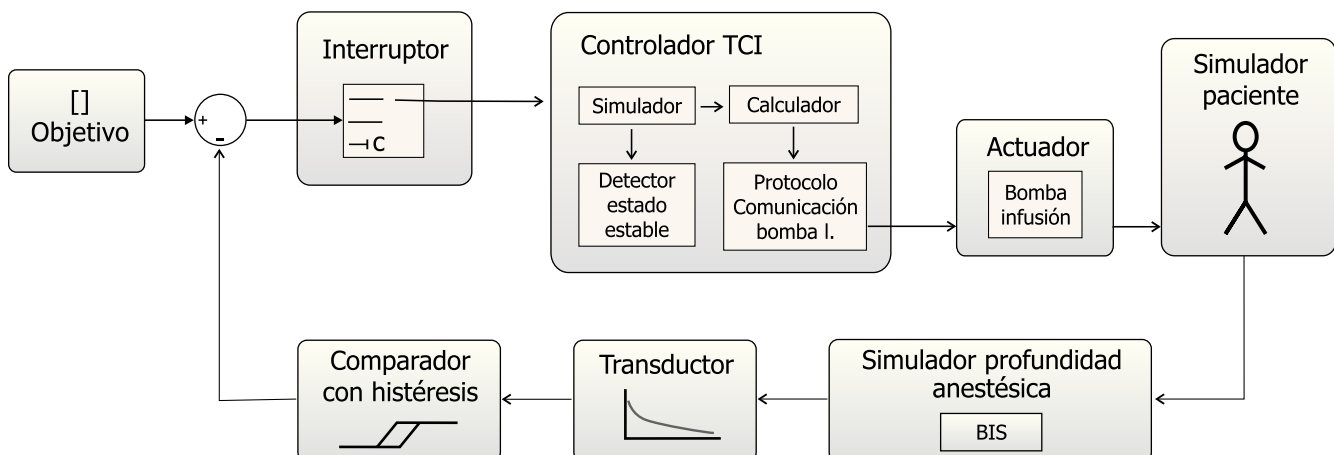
[]
Objetivo

+
-

Interruptor

C

Controlador TCI

Simulador

Calculador

Detector estado estable

Protocolo Comunicación bomba I.

Actuador

Bomba infusión

Simulador paciente

Comparador con histéresis

Transductor

Simulador profundidad anestésica

BIS